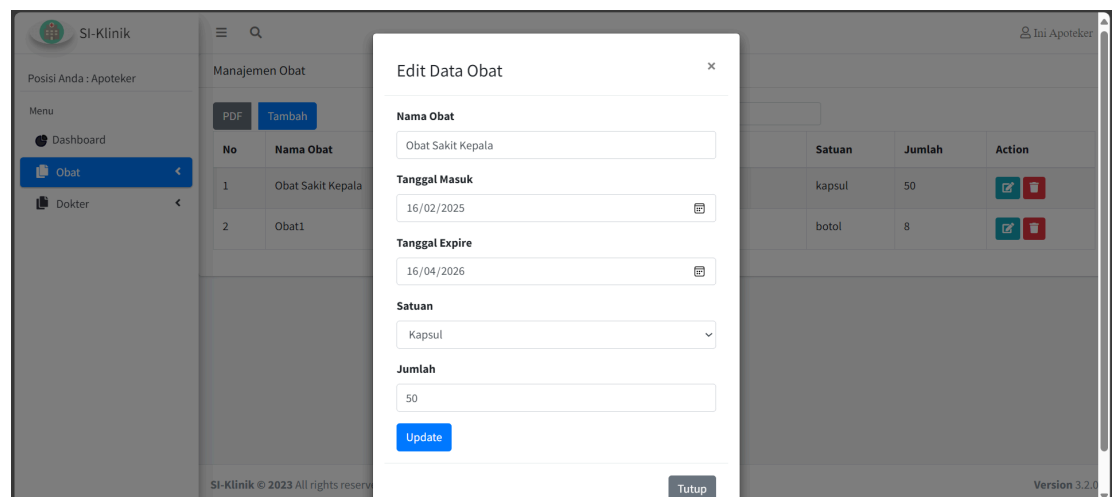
SI-Klinik

Ini Apoteker

Posisi Anda : Apoteker

Menu

Dashboard

Obat

Dokter

Manajemen Obat

PDF Tambah

| No | Nama Obat | Satuan | Jumlah | Action |
|---|---|---|---|---|
| 1 | Obat Sakit Kepala | kapsul | 50 | |
| 2 | Obat1 | botol | 8 | |

SI-Klinik © 2023 All rights reserve

Version 3.2.0

Edit Data Obat

×

Nama Obat

Obat Sakit Kepala

Tanggal Masuk

16/02/2025

Tanggal Expire

16/04/2026

Satuan

Kapsul

Jumlah

50

Update

Tutup